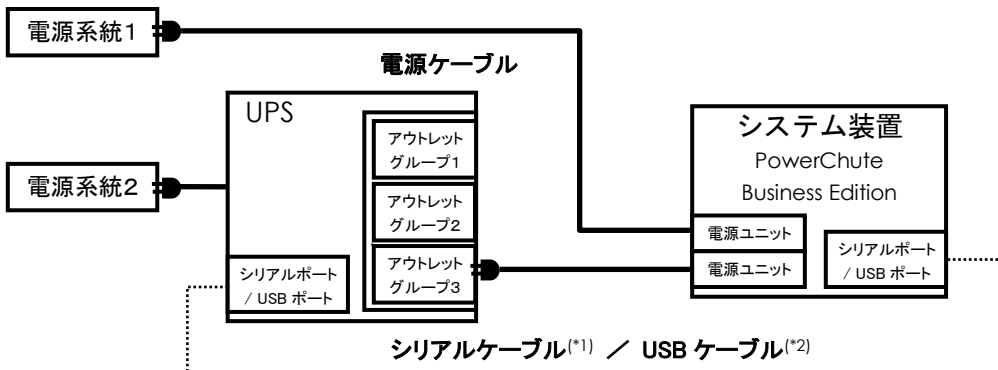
電源系統1

電源ケーブル

UPS

アウトレット グループ1

アウトレット グループ2

アウトレット グループ3

電源系統2

シリアルポート / USB ポート

システム装置

PowerChute Business Edition

電源ユニット

電源ユニット

シリアルポート / USB ポート

シリアルケーブル$^{(*1)}$ ／ USB ケーブル$^{(*2)}$